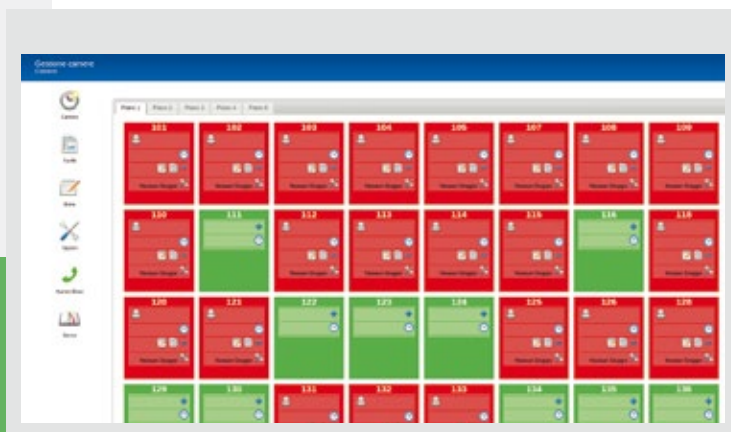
Gestione camere
Camere

Camere
Tariffe
Note
Opzioni
Numeri Brevi
Servizi

Piano 1
Piano 2
Piano 3
Piano 4
Piano 5

101
102
103
104
105
107
108
109
110
111
112
113
114
115
116
118
120
121
122
123
124
125
126
128
129
130
131
132
133
134
135
136